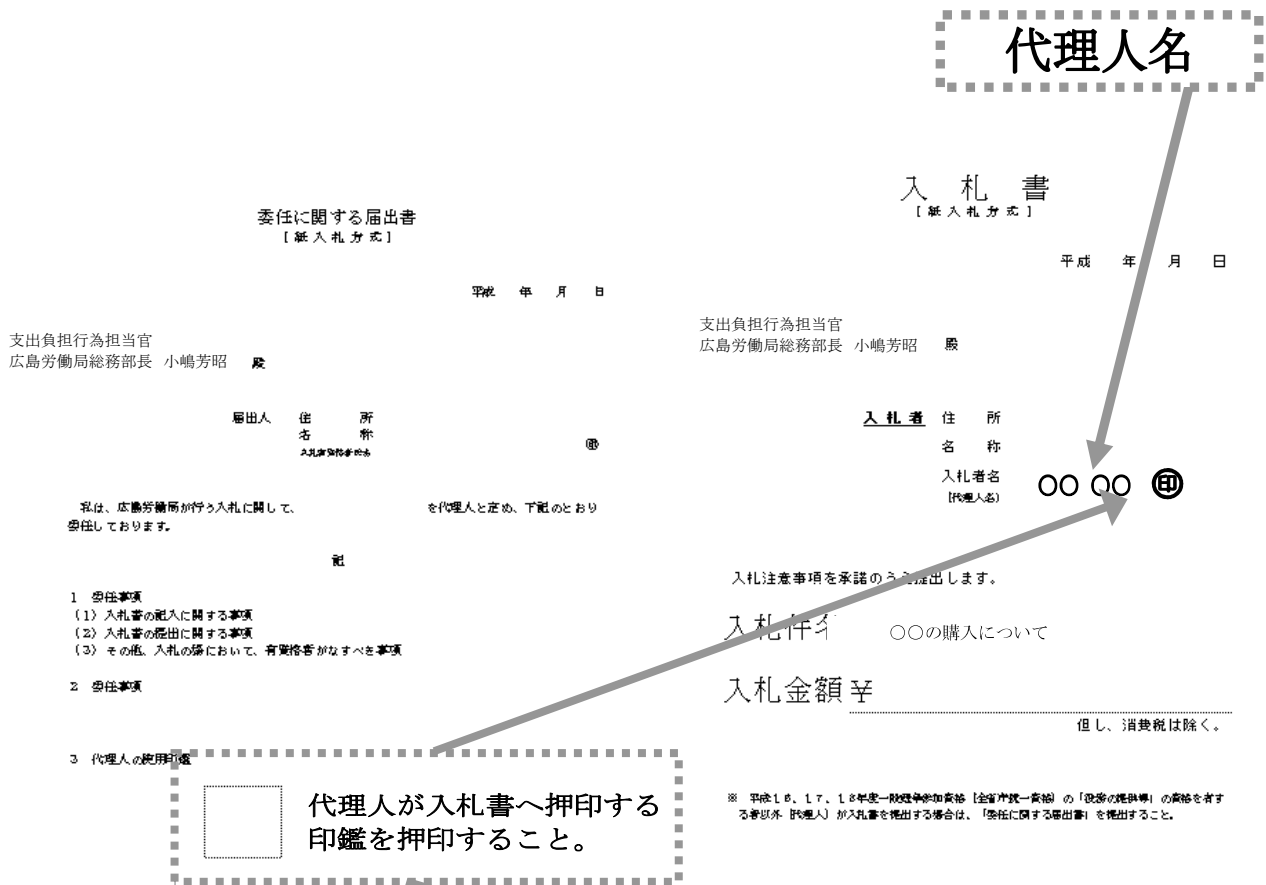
代理人名

委任に関する届出書
［紙入札方式］

平成　年　月　日

支出負担行為担当官
広島労働局総務部長　小嶋芳昭　殿

届出人　住　所
名　称
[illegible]　㊞

私は、広島労働局が行う入札に関して、　を代理人と定め、下記のとおり委任しております。

記

1　委任事項
（1）入札書の記入に関する事項
（2）入札書の提出に関する事項
（3）その他、入札の際において、有資格者がなすべき事項

2　委任事項

3　代理人の使用印鑑

代理人が入札書へ押印する印鑑を押印すること。

入　札　書
［紙入札方式］

平成　年　月　日

支出負担行為担当官
広島労働局総務部長　小嶋芳昭　殿

入札者　住　所
名　称
入札者名
［代理人名］　○○ ○○ ㊞

入札注意事項を承諾のうえ提出します。

入札件名　○○の購入について

入札金額 ¥

但し、消費税は除く。

※　平成16、17、18年度一般競争参加資格［全省庁統一資格］の「役務の提供等」の資格を有する者以外［代理人］が入札書を提出する場合は、「委任に関する届出書」を提出すること。